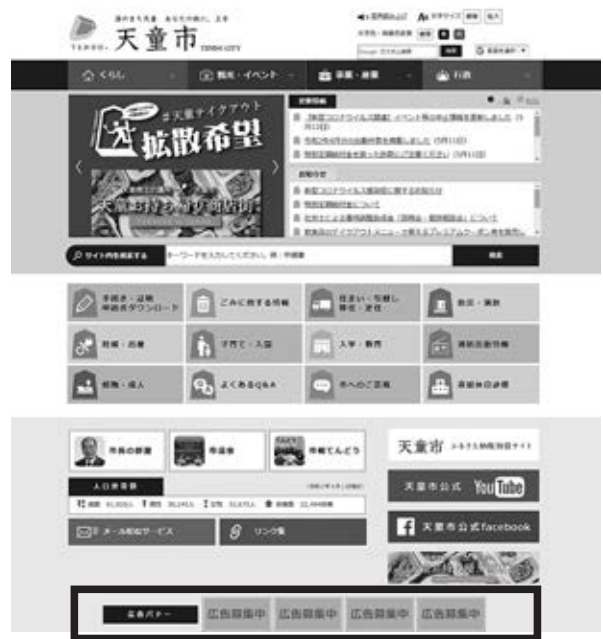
天童市

TENDO CITY

くらし

観光・イベント

産業・経済

行政

#天童テイクアウト

拡散希望

天童を持ち帰る店舗

サイト内を検索する

検索

手続き・証明 申請書ダウンロード

ごみに関する情報

住まい・引越し 移住・定住

税金・保険

結婚・出産

子育て・入園

入学・教育

高齢者福祉

就職・成人

よくあるQ&A

市へのご意見

天童市公式

YouTube

天童市公式facebook

市長の部屋

市議会

市報てんどう

人口世帯数

メール配信サービス

リンク集

広告バナー

広告募集中

広告募集中

広告募集中

広告募集中